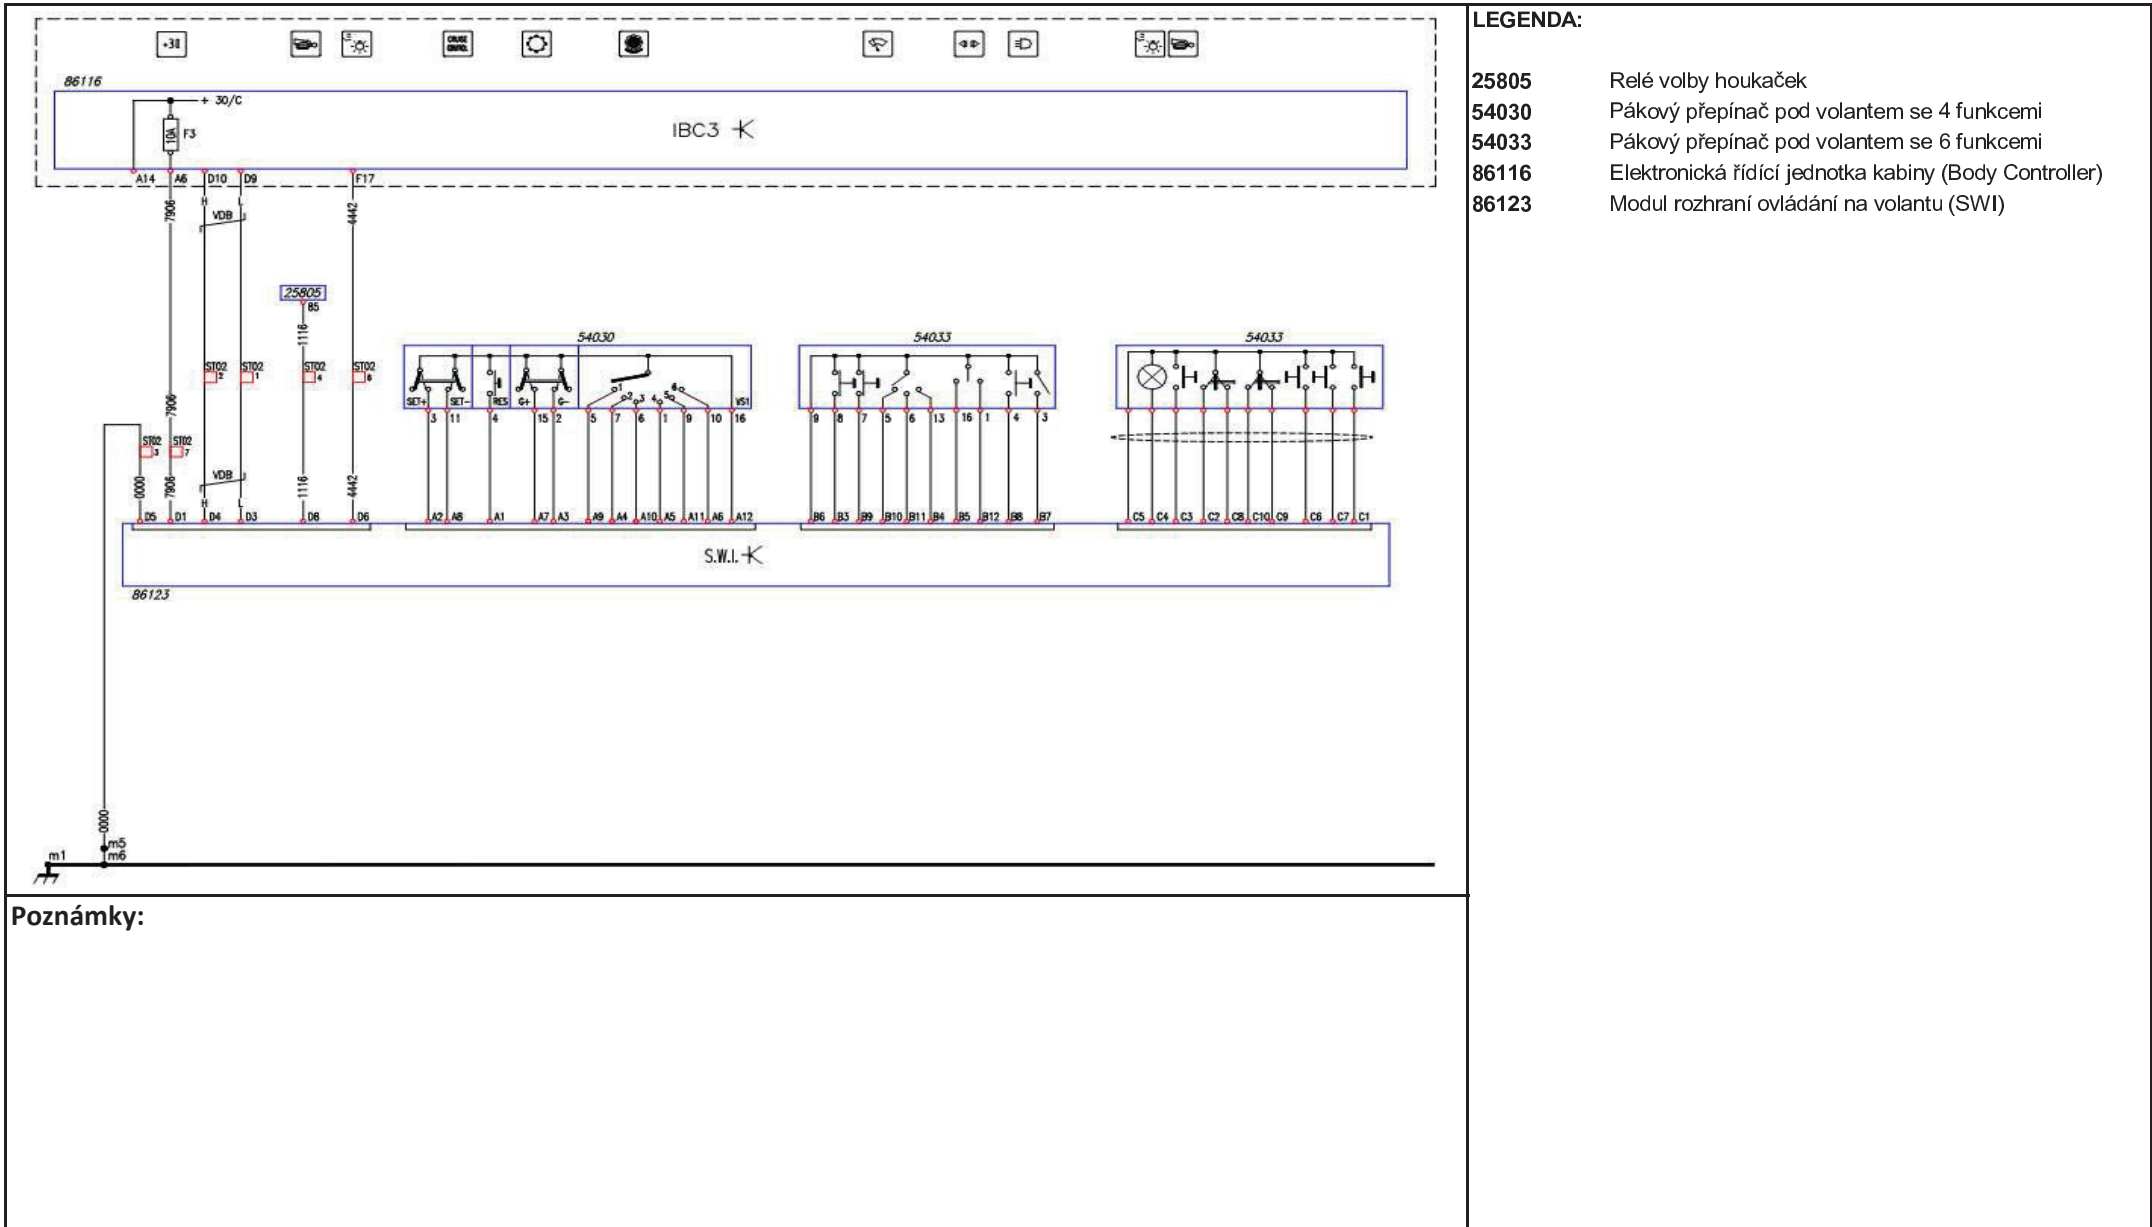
+30

CRUISE CONTROL

86116

+ 30/C

10A F3

IBC3

A14 A6 D10 D9 F17

7906 H L 4442

VDB

25805
85

1116

54030 54033 54033

ST02 2 ST02 1 ST02 4 ST02 6

SET+ SET− RES G+ G− VS1

3 11 4 15 2 5 7 6 1 9 10 16

9 8 7 5 6 13 16 1 4 3

ST02 3 ST02 7

7906

VDB

0000 7906 H L 1116 4442

D5 D1 D4 D3 D8 D6 A2 A8 A1 A7 A3 A9 A4 A10 A5 A11 A6 A12 B6 B3 B9 B10 B11 B4 B5 B12 B8 B7 C5 C4 C3 C2 C8 C10 C9 C6 C7 C1

S.W.I.

86123

0000

m5
m6
m1

LEGENDA:

| | |
|---|---|
| 25805 | Relé volby houkaček |
| 54030 | Pákový přepínač pod volantem se 4 funkcemi |
| 54033 | Pákový přepínač pod volantem se 6 funkcemi |
| 86116 | Elektronická řídící jednotka kabiny (Body Controller) |
| 86123 | Modul rozhraní ovládání na volantu (SWI) |

Poznámky: